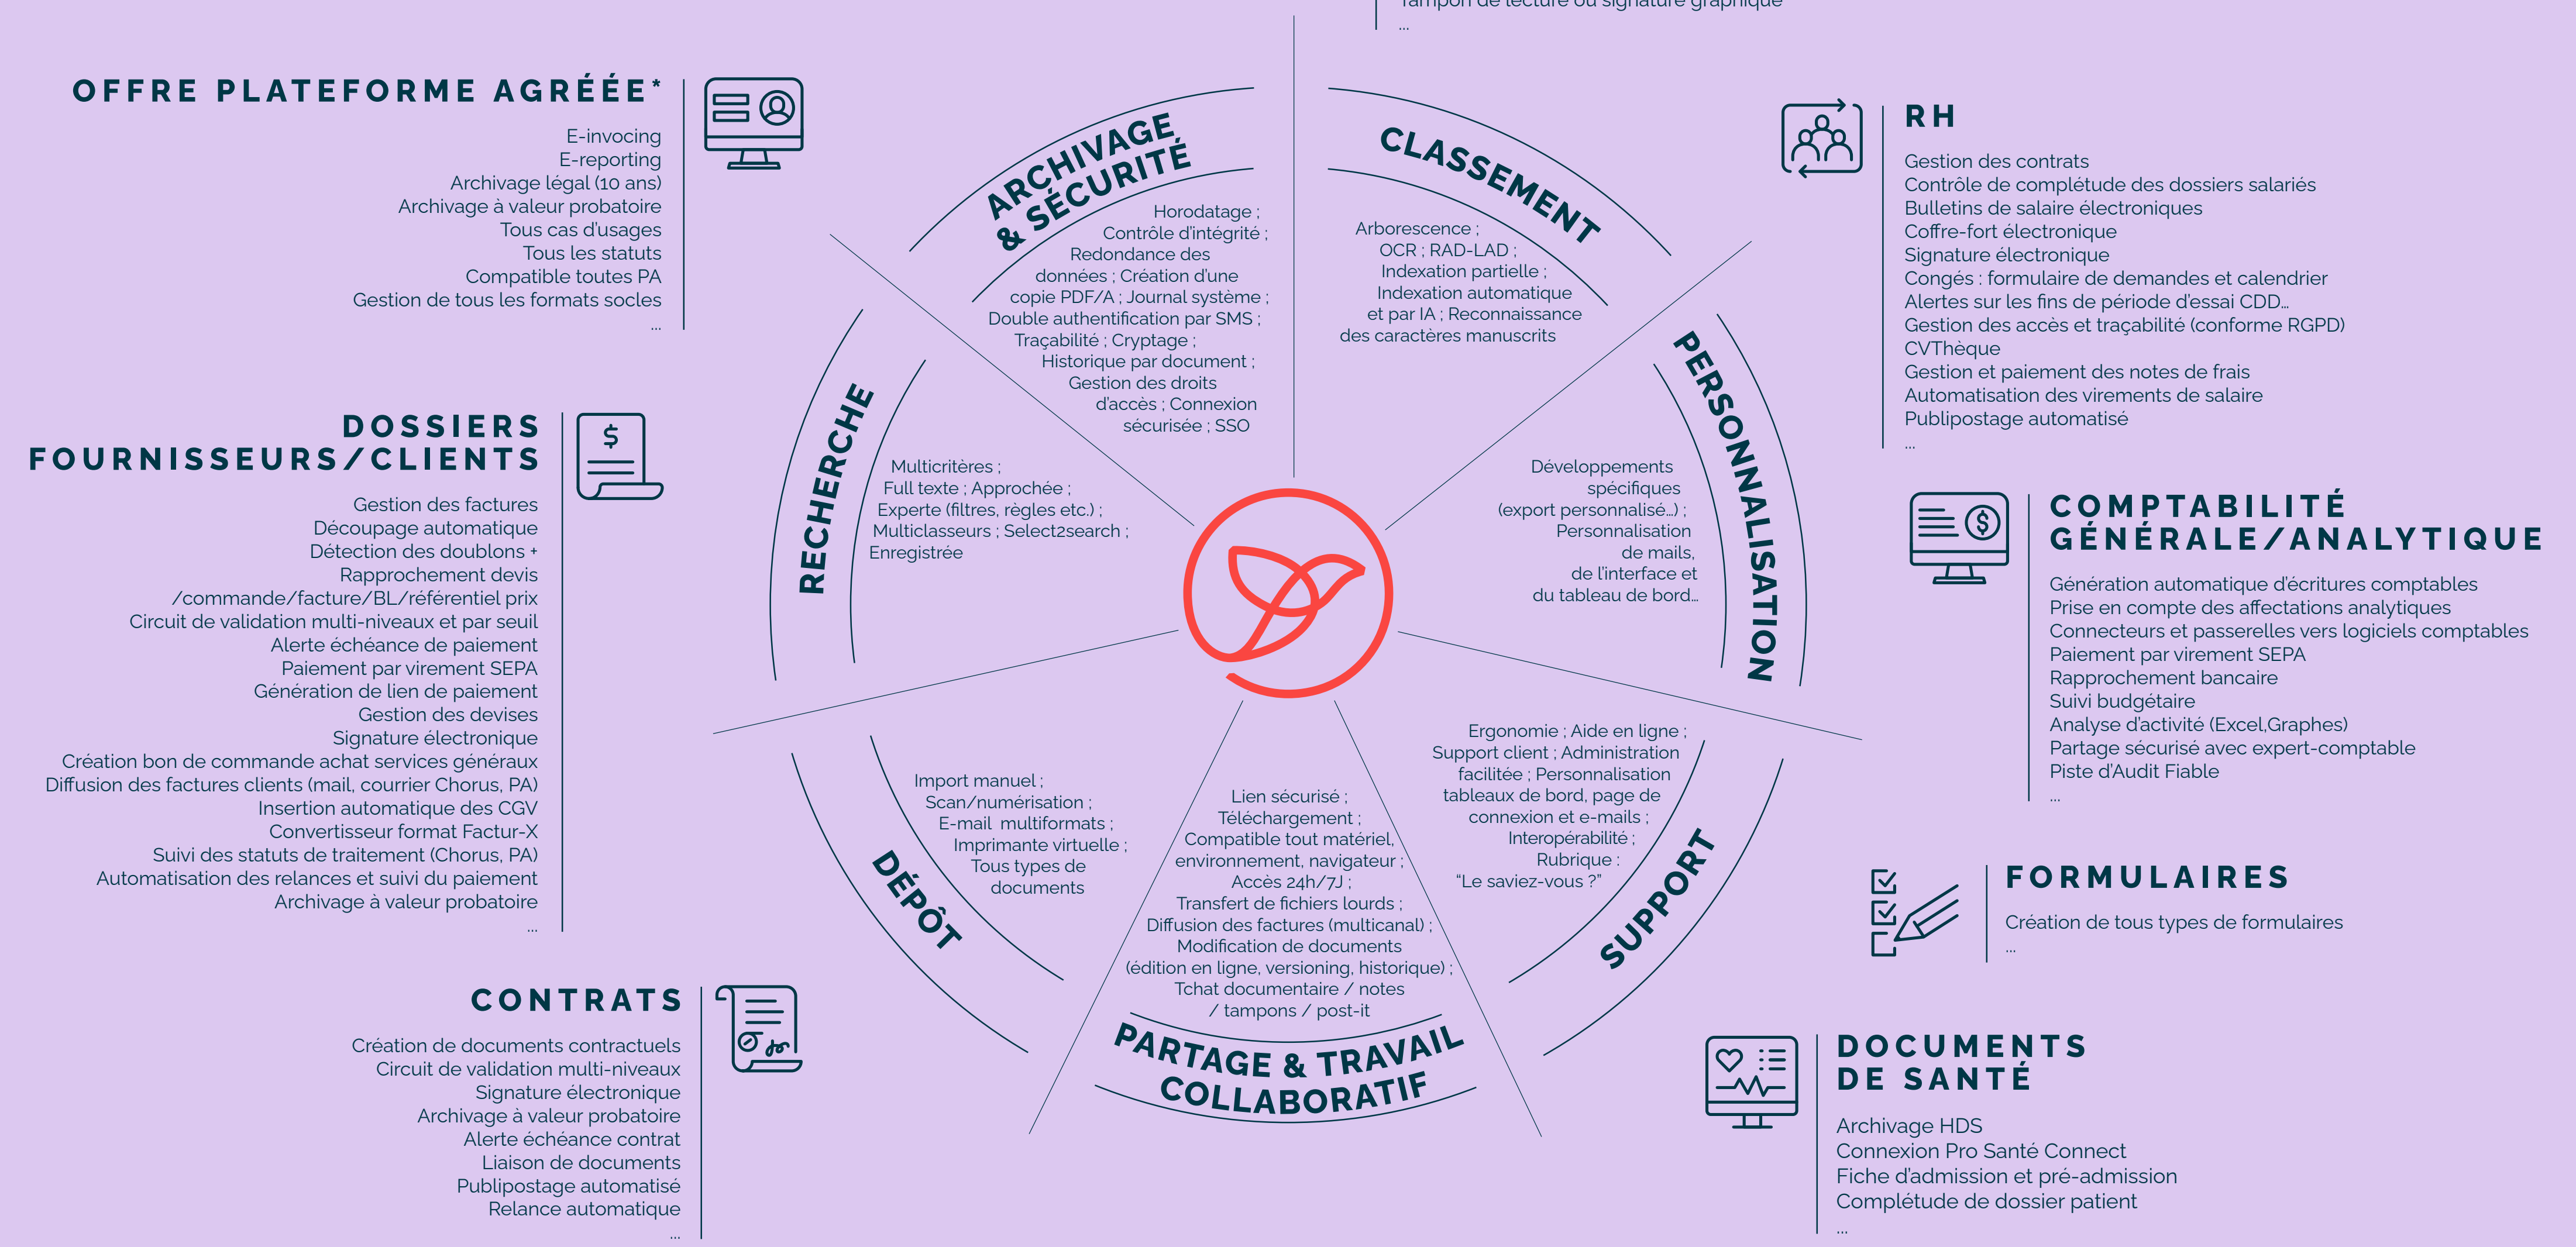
Tampon de lecture ou signature graphique
...

OFFRE PLATEFORME AGRÉÉE*

E-invoicing
E-reporting
Archivage légal (10 ans)
Archivage à valeur probatoire
Tous cas d'usages
Tous les statuts
Compatible toutes PA
Gestion de tous les formats socles
...

DOSSIERS FOURNISSEURS/CLIENTS

Gestion des factures
Découpage automatique
Détection des doublons +
Rapprochement devis /commande/facture/BL/référentiel prix
Circuit de validation multi-niveaux et par seuil
Alerte échéance de paiement
Paiement par virement SEPA
Génération de lien de paiement
Gestion des devises
Signature électronique
Création bon de commande achat services généraux
Diffusion des factures clients (mail, courrier Chorus, PA)
Insertion automatique des CGV
Convertisseur format Factur-X
Suivi des statuts de traitement (Chorus, PA)
Automatisation des relances et suivi du paiement
Archivage à valeur probatoire
...

CONTRATS

Création de documents contractuels
Circuit de validation multi-niveaux
Signature électronique
Archivage à valeur probatoire
Alerte échéance contrat
Liaison de documents
Publipostage automatisé
Relance automatique
...

ARCHIVAGE & SÉCURITÉ

Horodatage ; Contrôle d'intégrité ; Redondance des données ; Création d'une copie PDF/A ; Journal système ; Double authentification par SMS ; Traçabilité ; Cryptage ; Historique par document ; Gestion des droits d'accès ; Connexion sécurisée ; SSO

CLASSEMENT

Arborescence ; OCR ; RAD-LAD ; Indexation partielle ; Indexation automatique et par IA ; Reconnaissance des caractères manuscrits

RECHERCHE

Multicritères ; Full texte ; Approchée ; Experte (filtres, règles etc.) ; Multiclasseurs ; Select2search ; Enregistrée

PERSONNALISATION

Développements spécifiques (export personnalisé...) ; Personnalisation de mails, de l'interface et du tableau de bord...

DÉPÔT

Import manuel ; Scan/numérisation ; E-mail multiformats ; Imprimante virtuelle ; Tous types de documents

PARTAGE & TRAVAIL COLLABORATIF

Lien sécurisé ; Téléchargement ; Compatible tout matériel, environnement, navigateur ; Accès 24h/7J ; Transfert de fichiers lourds ; Diffusion des factures (multicanal) ; Modification de documents (édition en ligne, versioning, historique) ; Tchat documentaire / notes / tampons / post-it

SUPPORT

Ergonomie ; Aide en ligne ; Support client ; Administration facilitée ; Personnalisation tableaux de bord, page de connexion et e-mails ; Interopérabilité ; Rubrique : "Le saviez-vous ?"

RH

Gestion des contrats
Contrôle de complétude des dossiers salariés
Bulletins de salaire électroniques
Coffre-fort électronique
Signature électronique
Congés : formulaire de demandes et calendrier
Alertes sur les fins de période d'essai CDD...
Gestion des accès et traçabilité (conforme RGPD)
CVThèque
Gestion et paiement des notes de frais
Automatisation des virements de salaire
Publipostage automatisé
...

COMPTABILITÉ GÉNÉRALE/ANALYTIQUE

Génération automatique d'écritures comptables
Prise en compte des affectations analytiques
Connecteurs et passerelles vers logiciels comptables
Paiement par virement SEPA
Rapprochement bancaire
Suivi budgétaire
Analyse d'activité (Excel,Graphes)
Partage sécurisé avec expert-comptable
Piste d'Audit Fiable
...

FORMULAIRES

Création de tous types de formulaires
...

DOCUMENTS DE SANTÉ

Archivage HDS
Connexion Pro Santé Connect
Fiche d'admission et pré-admission
Complétude de dossier patient
...